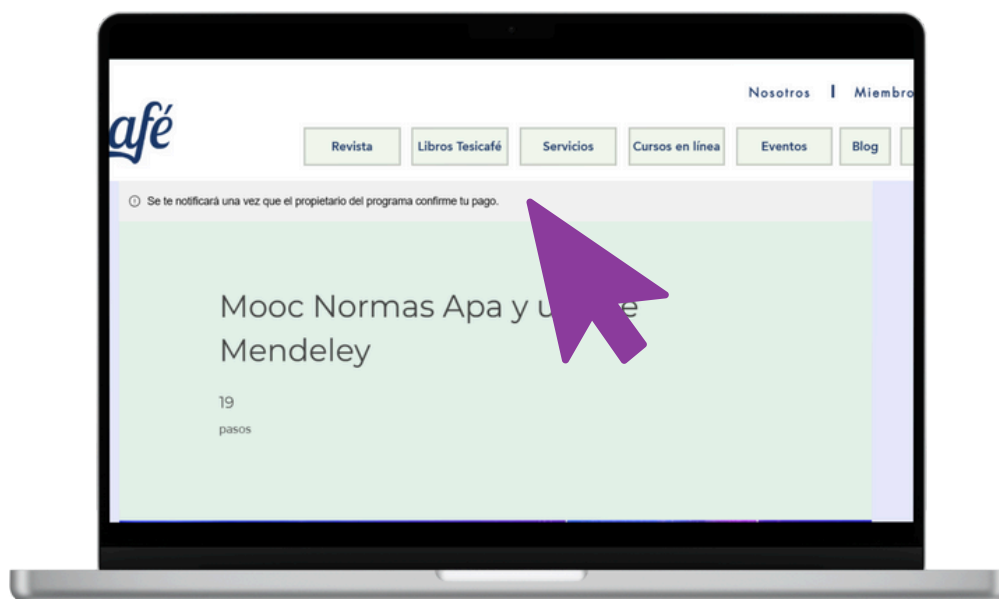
Nosotros | Miembro

afé

Revista
Libros Tesicafé
Servicios
Cursos en línea
Eventos
Blog

Se te notificará una vez que el propietario del programa confirme tu pago.

Mooc Normas Apa y u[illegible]e Mendeley

19
pasos